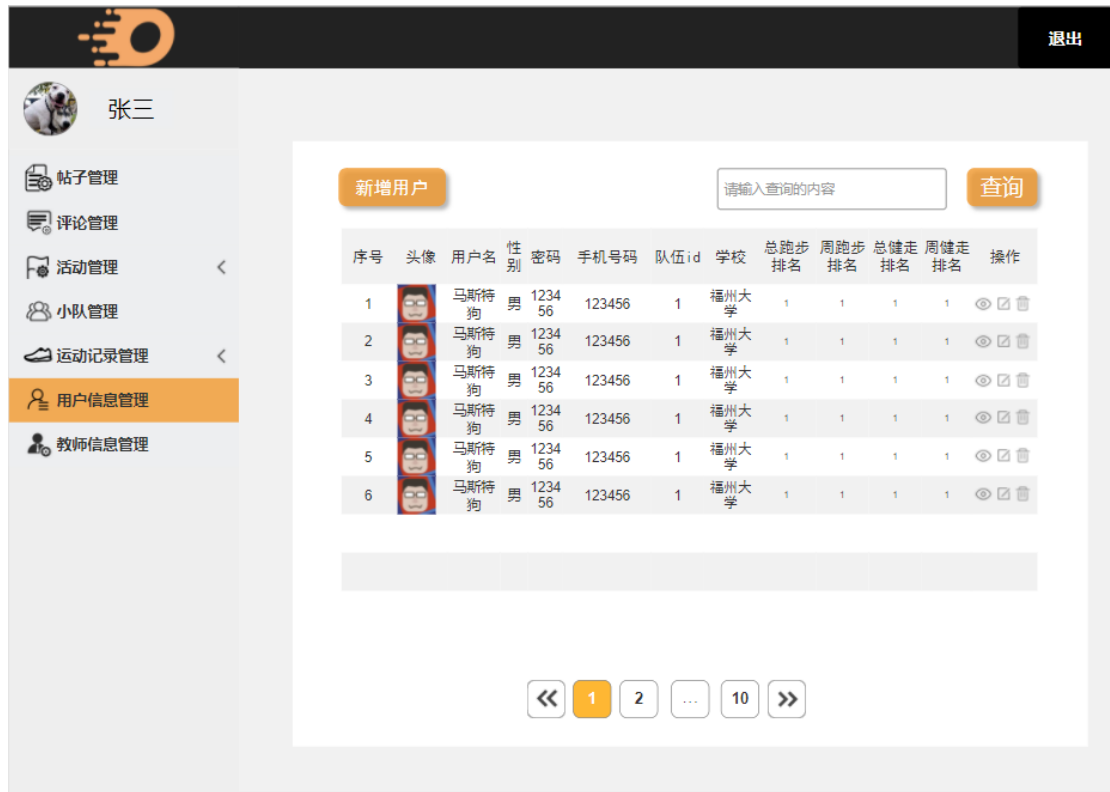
退出

张三

帖子管理
评论管理
活动管理
小队管理
运动记录管理
用户信息管理
教师信息管理

新增用户
请输入查询的内容
查询

| 序号 | 头像 | 用户名 | 性别 | 密码 | 手机号码 | 队伍id | 学校 | 总跑步排名 | 周跑步排名 | 总健走排名 | 周健走排名 | 操作 |
|---|---|---|---|---|---|---|---|---|---|---|---|---|
| 1 | | 马斯特狗 | 男 | 123456 | 123456 | 1 | 福州大学 | 1 | 1 | 1 | 1 | |
| 2 | | 马斯特狗 | 男 | 123456 | 123456 | 1 | 福州大学 | 1 | 1 | 1 | 1 | |
| 3 | | 马斯特狗 | 男 | 123456 | 123456 | 1 | 福州大学 | 1 | 1 | 1 | 1 | |
| 4 | | 马斯特狗 | 男 | 123456 | 123456 | 1 | 福州大学 | 1 | 1 | 1 | 1 | |
| 5 | | 马斯特狗 | 男 | 123456 | 123456 | 1 | 福州大学 | 1 | 1 | 1 | 1 | |
| 6 | | 马斯特狗 | 男 | 123456 | 123456 | 1 | 福州大学 | 1 | 1 | 1 | 1 | |

« 1 2 ... 10 »